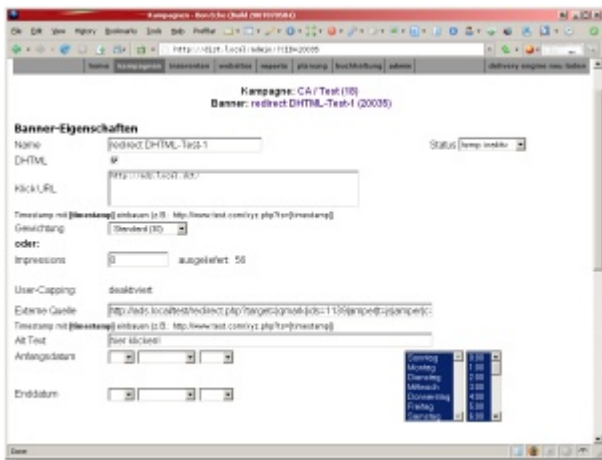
Kampagnen - Bericht Child (BETRIEB)

Datei Bearbeiten Ansicht History Bookmarks Tools Hilfe

http://ads.local/admin/?id=20035

home kampagnen inventory websites reports planung buchhaltung admin

delivery engine neu laden

Kampagne: CA / Test (18)
Banner: redirect DHTML-Test-I (20035)

Banner-Eigenschaften

Name: redirect DHTML-Test-1

Status: temp. inaktiv

DHTML

Klick URL: http://ads.local.de/

Timestamp mit [timestamp] einbauen (z.B.: http://www.test.com/xyz.php?ts=[timestamp])

Gewichtung: Standard (30)

oder:

Impressions: 0 ausgeliefert: 56

User-Capping: deaktiviert

Externe Quelle: http://ads.local/test/redirect.php?target=[ads=1139]ampersand[...]

Timestamp mit [timestamp] einbauen (z.B.: http://www.test.com/xyz.php?ts=[timestamp])

Alt Text: hier klicken!

Anfangsdatum

Enddatum

Sonntag
Montag
Dienstag
Mittwoch
Donnerstag
Freitag
Samstag

0:00
1:00
2:00
3:00
4:00
5:00
6:00

Done